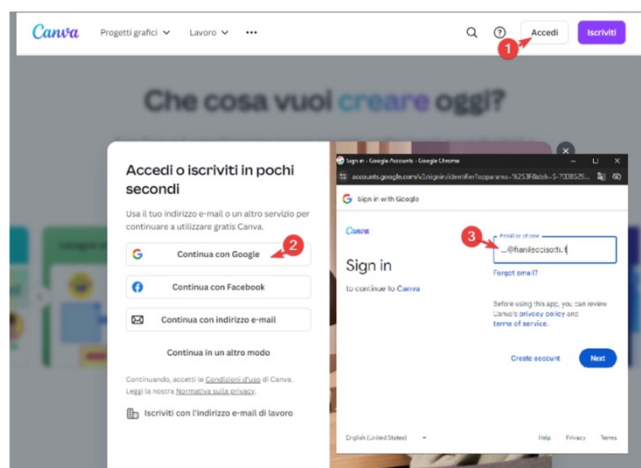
Canva Progetti grafici Lavoro ••• ? Accedi Iscriviti

1

Che cosa vuoi creare oggi?

Accedi o iscriviti in pochi secondi

Usa il tuo indirizzo e-mail o un altro servizio per continuare a utilizzare gratis Canva.

Continua con Google 2

Continua con Facebook

Continua con indirizzo e-mail

Continua in un altro modo

Continuando, accetti le Condizioni d'uso di Canva. Leggi la nostra Normativa sulla privacy.

Iscriviti con l'indirizzo e-mail di lavoro

Sign in – Google Accounts - Google Chrome

accounts.google.com/v3/signin/identifier?ocparams=%253F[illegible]

Sign in with Google

Canva

Sign in

to continue to Canva

3

Email or phone

...@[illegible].it

Forgot email?

Before using this app, you can review Canva's privacy policy and terms of service.

Create account Next

English (United States) Help Privacy Terms